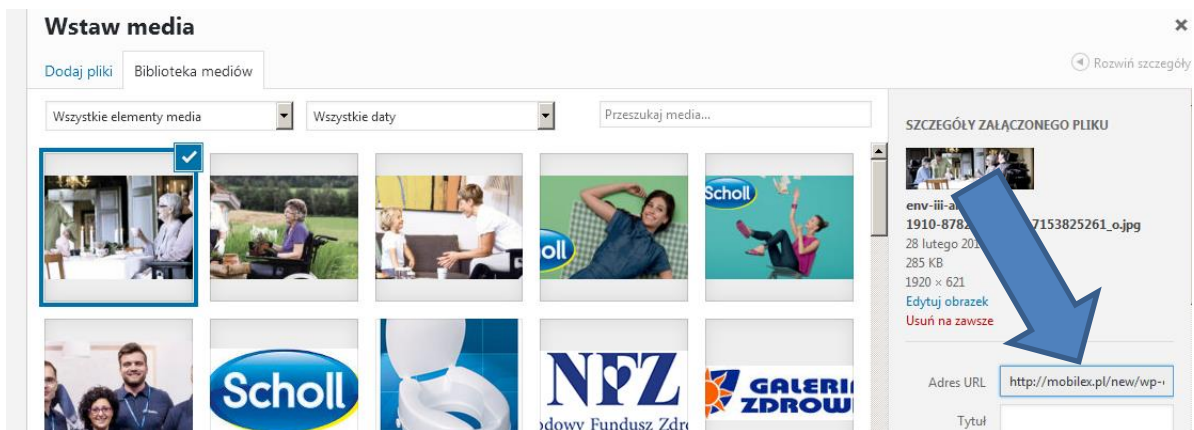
Wstaw media

×

Dodaj pliki

Biblioteka mediów

Rozwiń szczegóły

Wszystkie elementy media

Wszystkie daty

Przeszukaj media...

Scholl

oll

Scholl

NFZ

odowy Fundusz Zdr

GALERI
ZDROW

SZCZEGÓŁY ZAŁĄCZONEGO PLIKU

env-iii-a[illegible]
1910-8782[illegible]7153825261_o.jpg
28 lutego 201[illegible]
285 KB
1920 × 621
Edytuj obrazek
Usuń na zawsze

Adres URL http://mobilex.pl/new/wp-

Tytuł